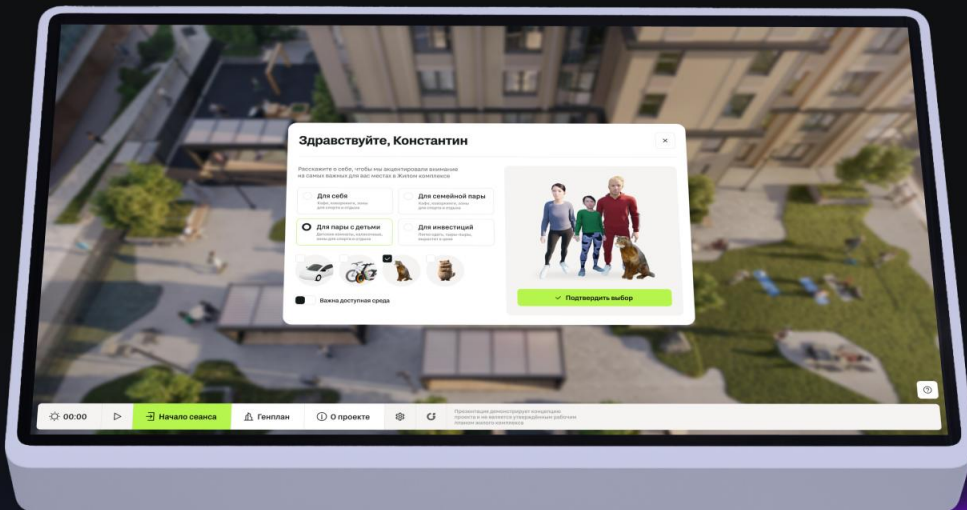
Здравствуйте, Константин

×

Расскажите о себе, чтобы мы акцентировали внимание на самых важных для вас местах в Жилом комплексе

Для себя

Для семейной пары

Для пары с детьми

Для инвестиций

Важна доступная среда

✓ Подтвердить выбор

00:00

Начало сеанса

Генплан

О проекте

Презентация демонстрирует концепцию проекта и не является утвержденным рабочим планом жилого комплекса

?